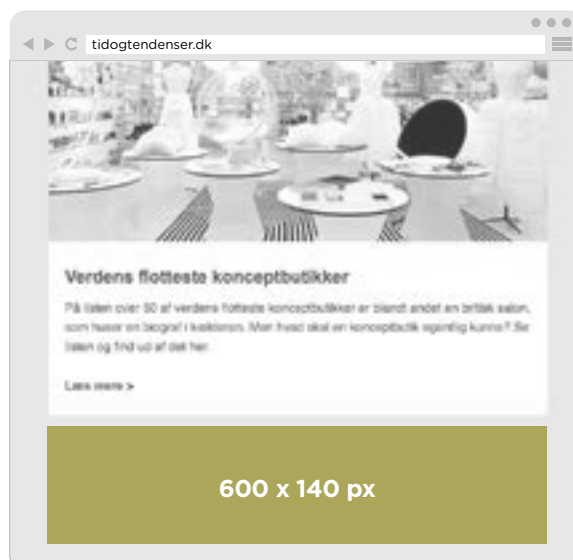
tidogtendenser.dk

Verdens flotteste konceptbutikker

På listen over 50 af verdens flotteste konceptbutikker er blandt andet en britisk salon, som huser en biograf i kælderen. Men hvad skal en konceptbutik egentlig kunne? Se listen og find ud af det her.

Læs mere >

600 x 140 px